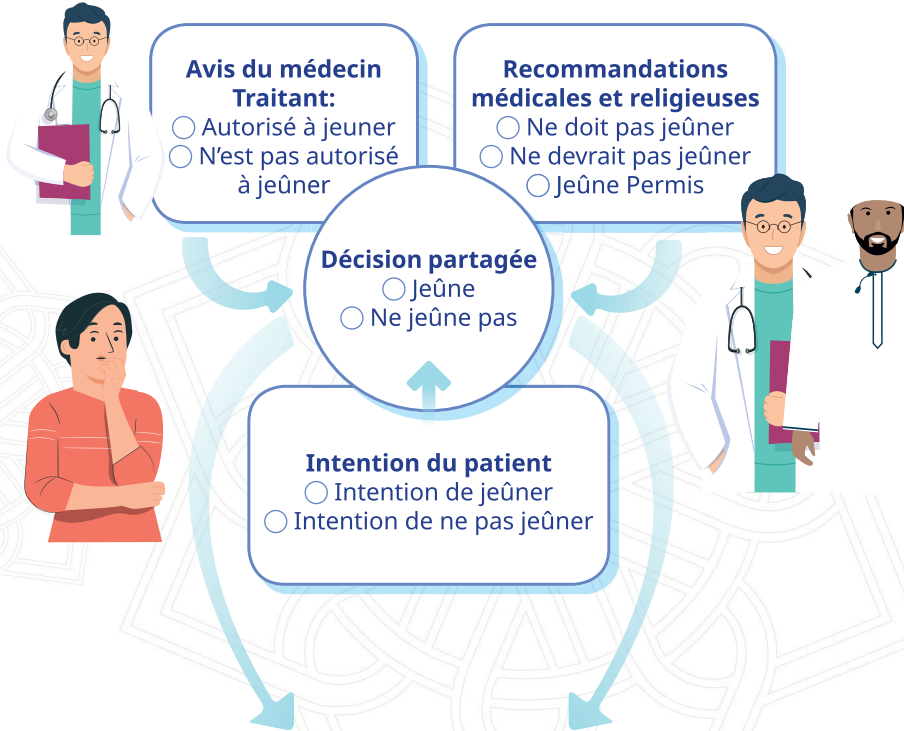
Avis du médecin Traitant:
◯ Autorisé à jeuner
◯ N’est pas autorisé à jeûner

Recommandations médicales et religieuses
◯ Ne doit pas jeûner
◯ Ne devrait pas jeûner
◯ Jeûne Permis

Décision partagée
◯ Jeûne
◯ Ne jeûne pas

Intention du patient
◯ Intention de jeûner
◯ Intention de ne pas jeûner